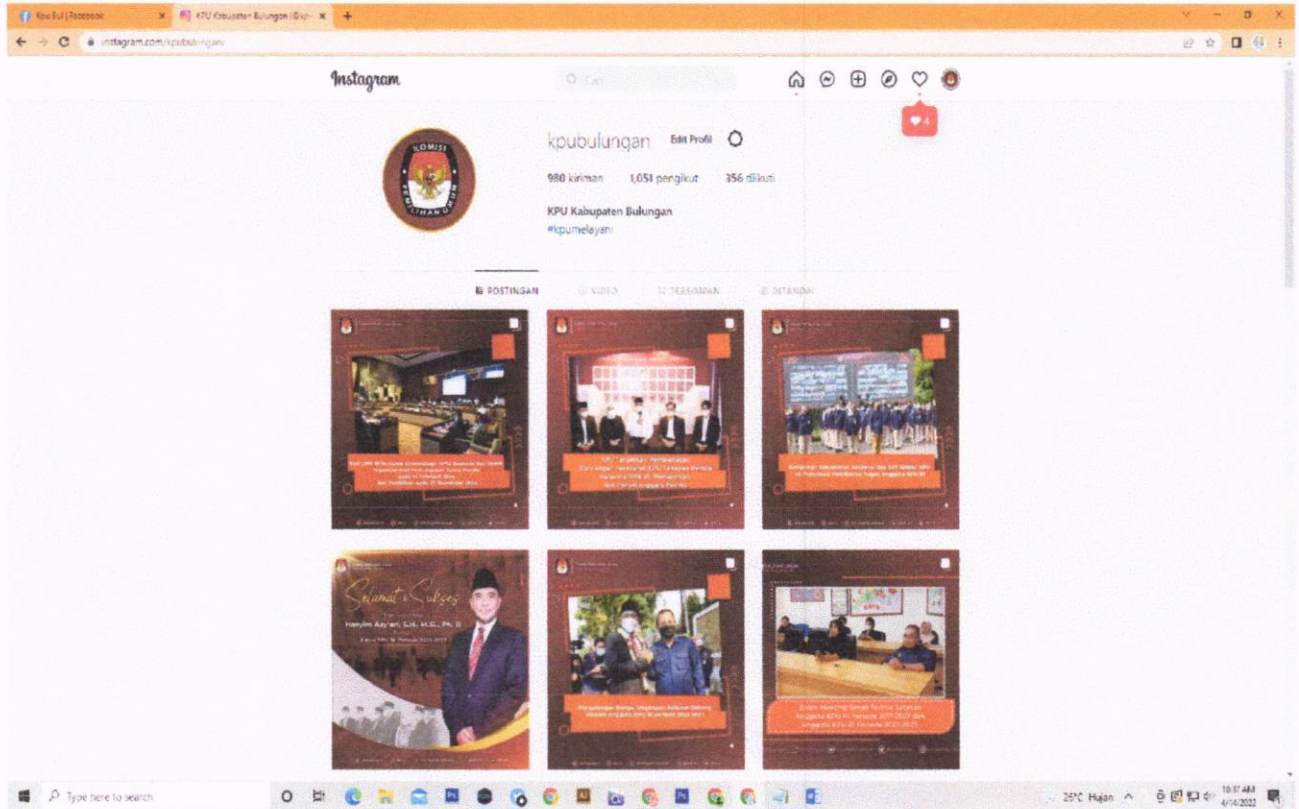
Kpu Bul | Facebook
KPU Kabupaten Bulungan (@kpu
instagram.com/kpubulungan/

Instagram
Cari

4

KOMISI PEMILIHAN UMUM

kpubulungan Edit Profil
980 kiriman 1,051 pengikut 356 diikuti
KPU Kabupaten Bulungan
#kpumelayani

POSTINGAN VIDEO TERSIMPAN DITANDAI

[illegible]

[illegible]

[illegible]

Selamat & Sukses
Hasyim Asy'ari, S.H., M.Si., Ph. D
Ketua KPU RI Periode 2022-2027

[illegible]

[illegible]

Type here to search
25°C Hujan
10:37 AM
4/14/2022